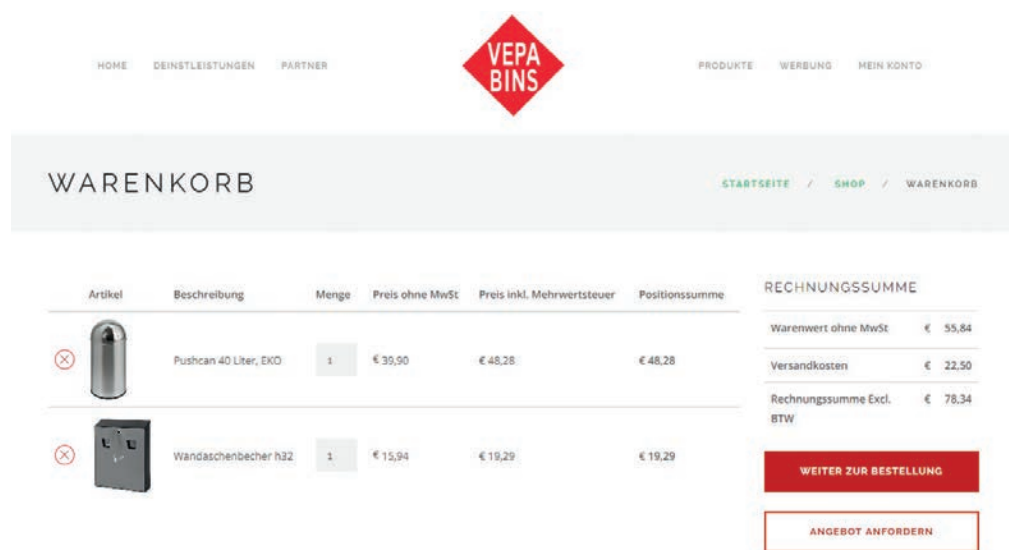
HOME DEINSTLEISTUNGEN PARTNER

VEPA BINS

PRODUKTE WERBUNG MEIN KONTO

WARENKORB

STARTSEITE / SHOP / WARENKORB

| | Artikel | Beschreibung | Menge | Preis ohne MwSt | Preis inkl. Mehrwertsteuer | Positionssumme |
|---|---|---|---|---|---|---|
| ⊗ | | Pushcan 40 Liter, EKO | 1 | € 39,90 | € 48,28 | € 48,28 |
| ⊗ | | Wandaschenbecher h32 | 1 | € 15,94 | € 19,29 | € 19,29 |

RECHNUNGSSUMME

| | |
|---|---|
| Warenwert ohne MwSt | € 55,84 |
| Versandkosten | € 22,50 |
| Rechnungssumme Excl. BTW | € 78,34 |

WEITER ZUR BESTELLUNG

ANGEBOT ANFORDERN